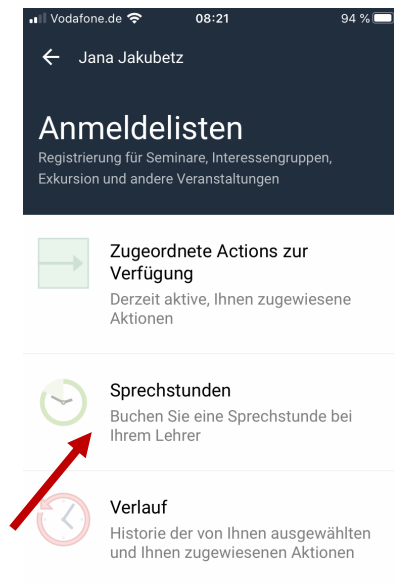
Vodafone.de 08:21 94 %

Jana Jakubetz

Anmeldelisten
Registrierung für Seminare, Interessengruppen, Exkursion und andere Veranstaltungen

Zugeordnete Actions zur Verfügung
Derzeit aktive, Ihnen zugewiesene Aktionen

Sprechstunden
Buchen Sie eine Sprechstunde bei Ihrem Lehrer

Verlauf
Historie der von Ihnen ausgewählten und Ihnen zugewiesenen Aktionen